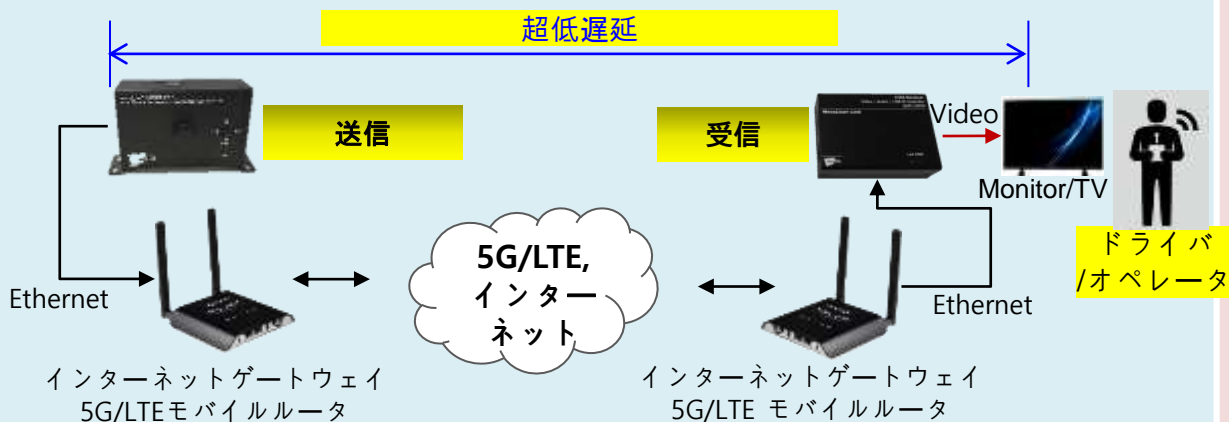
超低遅延

送信

受信

Video

Monitor/TV

ドライバ/オペレータ

Ethernet

5G/LTE, インターネット

Ethernet

インターネットゲートウェイ 5G/LTEモバイルルータ

インターネットゲートウェイ 5G/LTE モバイルルータ